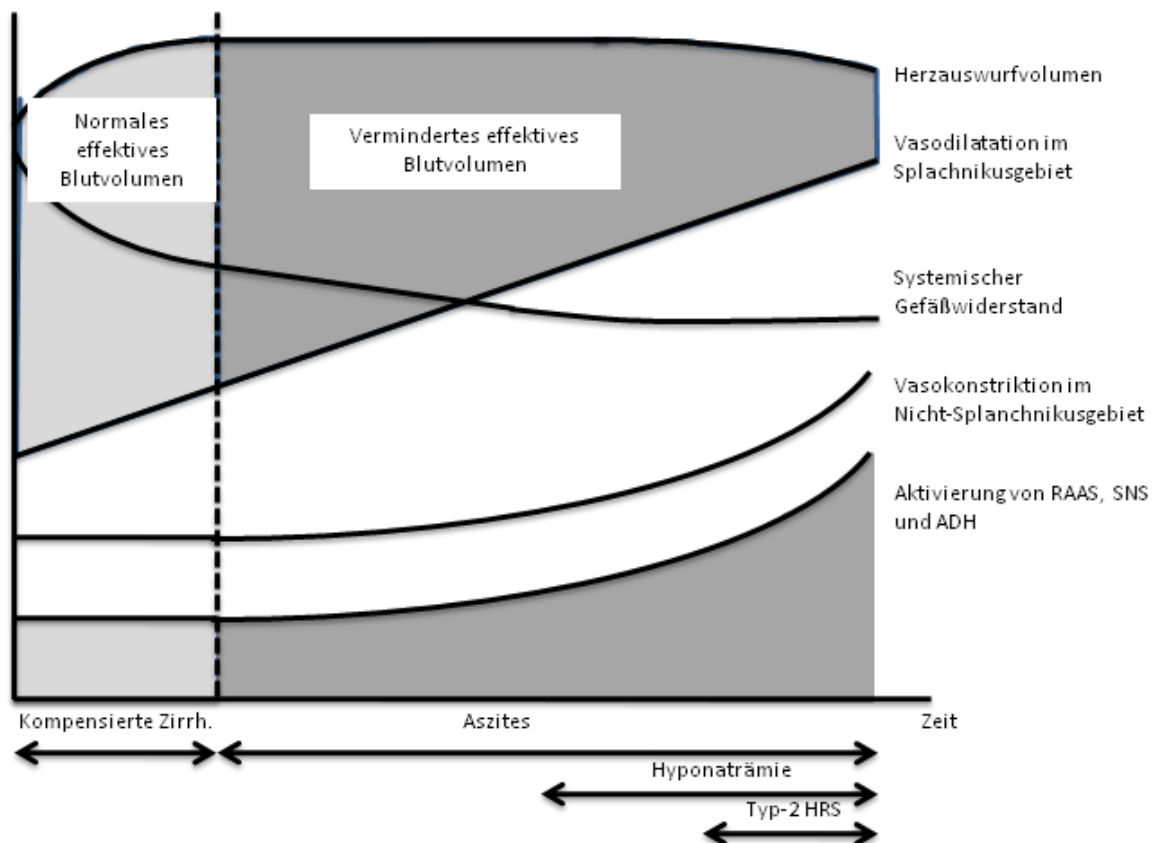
Normales effektives Blutvolumen

Vermindertes effektives Blutvolumen

Herzauswurfvolumen

Vasodilatation im Splachnikusgebiet

Systemischer Gefäßwiderstand

Vasokonstriktion im Nicht-Splanchnikusgebiet

Aktivierung von RAAS, SNS und ADH

Kompensierte Zirrh.

Aszites

Zeit

Hyponaträmie

Typ-2 HRS